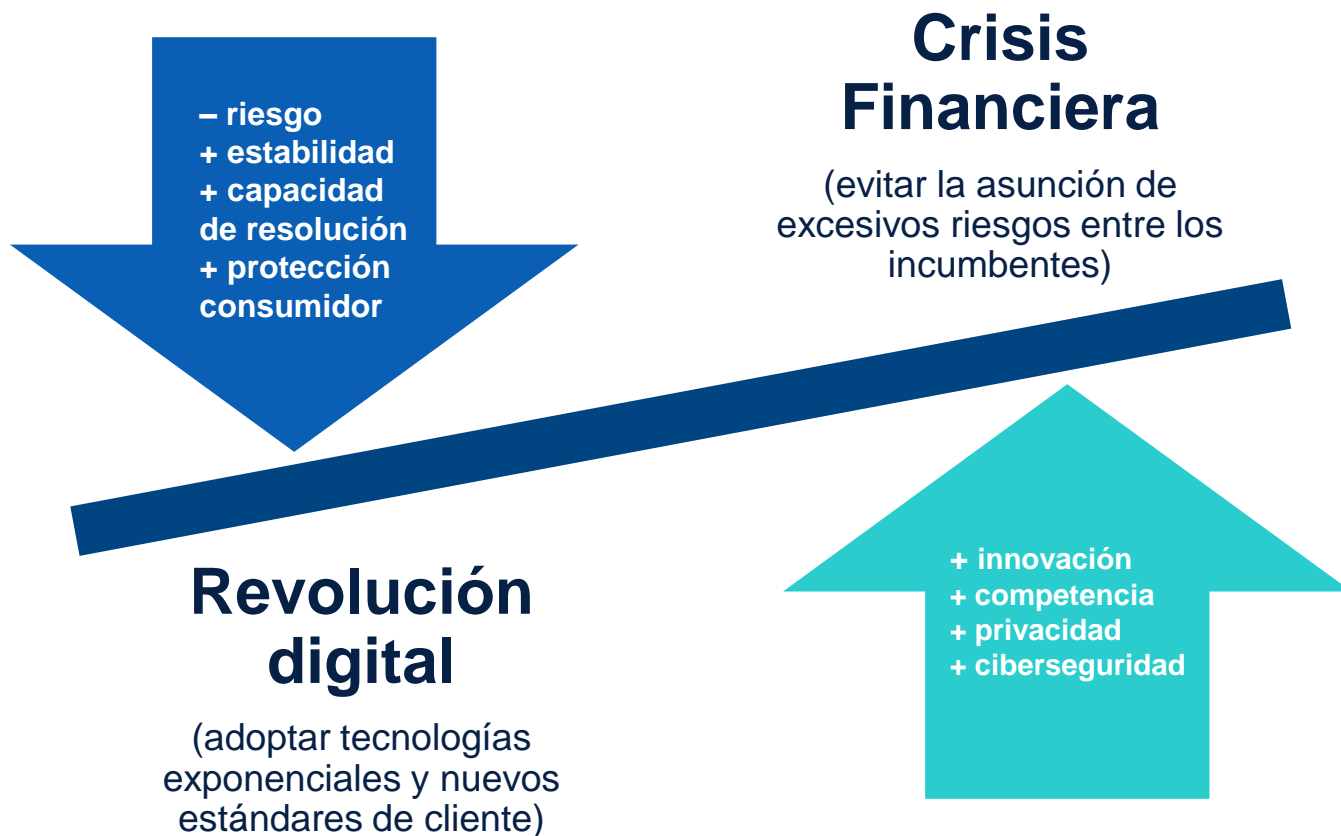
– riesgo
+ estabilidad
+ capacidad de resolución
+ protección consumidor

Crisis Financiera

(evitar la asunción de excesivos riesgos entre los incumbentes)

Revolución digital

(adoptar tecnologías exponenciales y nuevos estándares de cliente)

+ innovación
+ competencia
+ privacidad
+ ciberseguridad